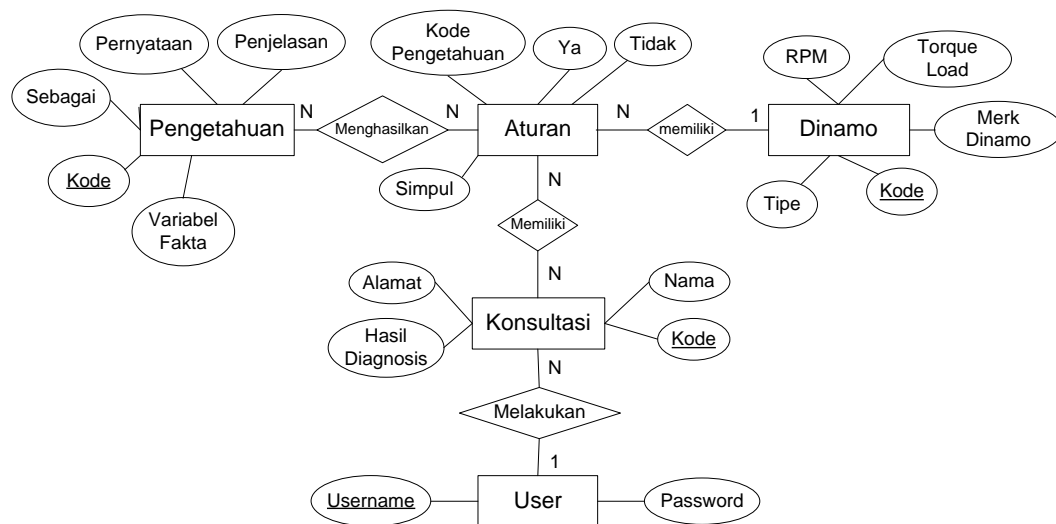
Pernyataan
Penjelasan
Sebagai
Pengetahuan
Kode
Variabel Fakta
N
Menghasilkan
N
Kode Pengetahuan
Ya
Tidak
Aturan
Simpul
N
memiliki
1
RPM
Torque Load
Dinamo
Merk Dinamo
Tipe
Kode
N
Memiliki
N
Alamat
Hasil Diagnosis
Konsultasi
Nama
Kode
N
Melakukan
1
Username
User
Password